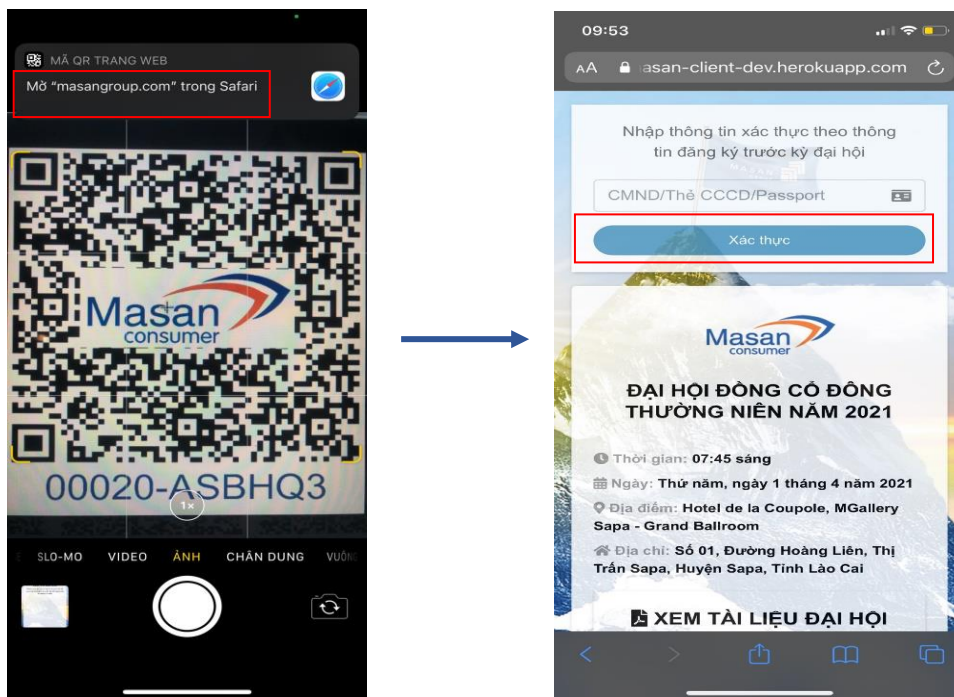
MÃ QR TRANG WEB
Mở "masangroup.com" trong Safari

Masan consumer

00020-ASBHQ3

1×

SLO-MO VIDEO ẢNH CHÂN DUNG VUÔ

09:53

AA masan-client-dev.herokuapp.com

Nhập thông tin xác thực theo thông tin đăng ký trước kỳ đại hội

CMND/Thẻ CCCD/Passport

Xác thực

Masan consumer

ĐẠI HỘI ĐỒNG CỔ ĐÔNG THƯỜNG NIÊN NĂM 2021

Thời gian: 07:45 sáng

Ngày: Thứ năm, ngày 1 tháng 4 năm 2021

Địa điểm: Hotel de la Coupole, MGallery Sapa - Grand Ballroom

Địa chỉ: Số 01, Đường Hoàng Liên, Thị Trấn Sapa, Huyện Sapa, Tỉnh Lào Cai

XEM TÀI LIỆU ĐẠI HỘI